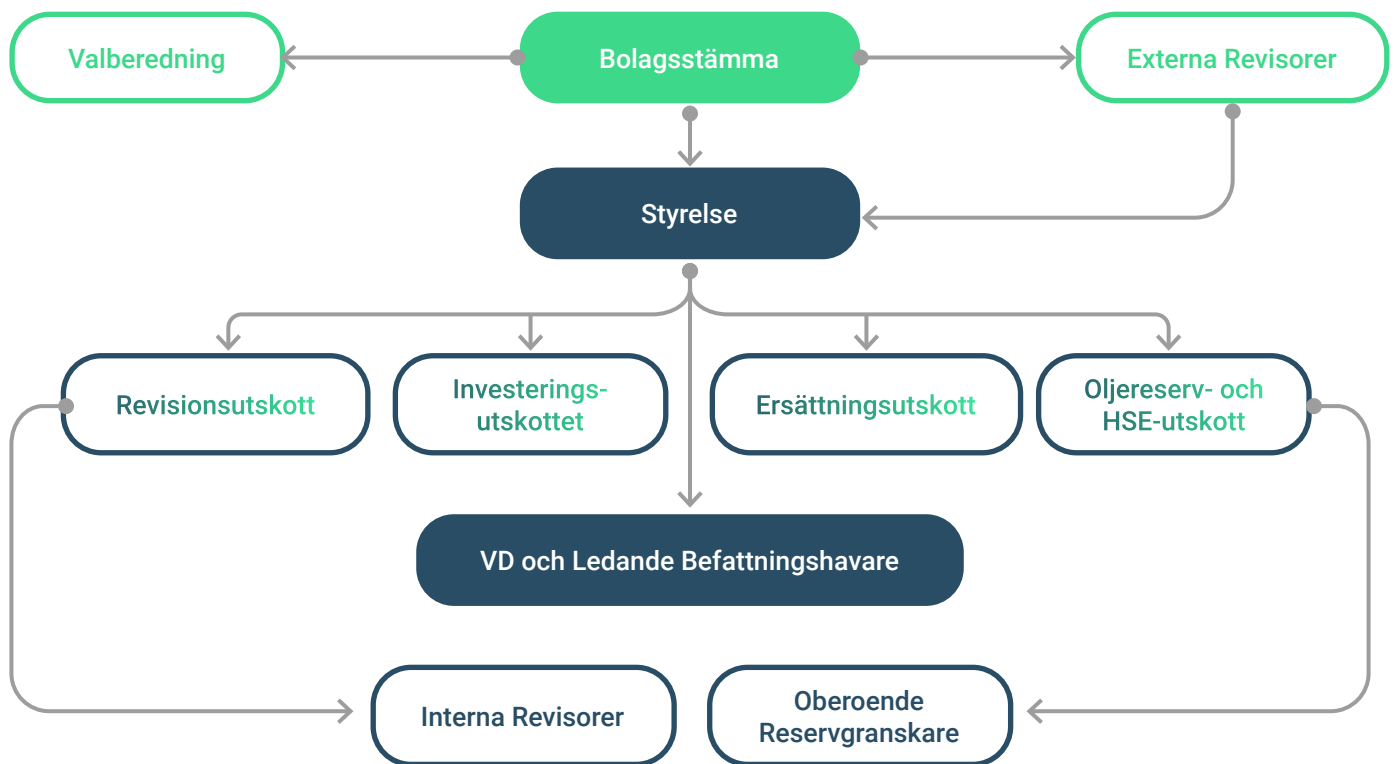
Valberedning

Bolagsstämma

Externa Revisorer

Styrelse

Revisionsutskott

Investeringsutskottet

Ersättningsutskott

Oljereserv- och HSE-utskott

VD och Ledande Befattningshavare

Interna Revisorer

Oberoende Reservgranskare